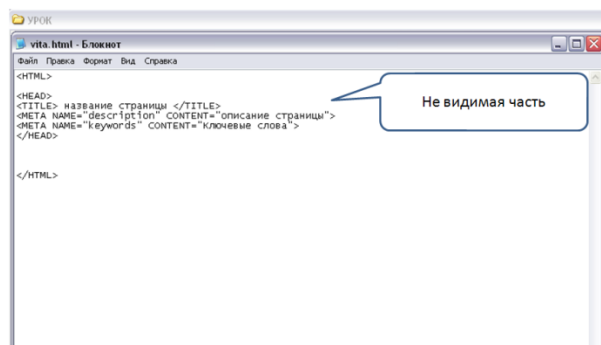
УРОК

vita.html - Блокнот

Файл Правка Формат Вид Справка

<HTML>

<HEAD>
<TITLE> название страницы </TITLE>
<META NAME="description" CONTENT="описание страницы">
<META NAME="keywords" CONTENT="ключевые слова">
</HEAD>

</HTML>

Не видимая часть